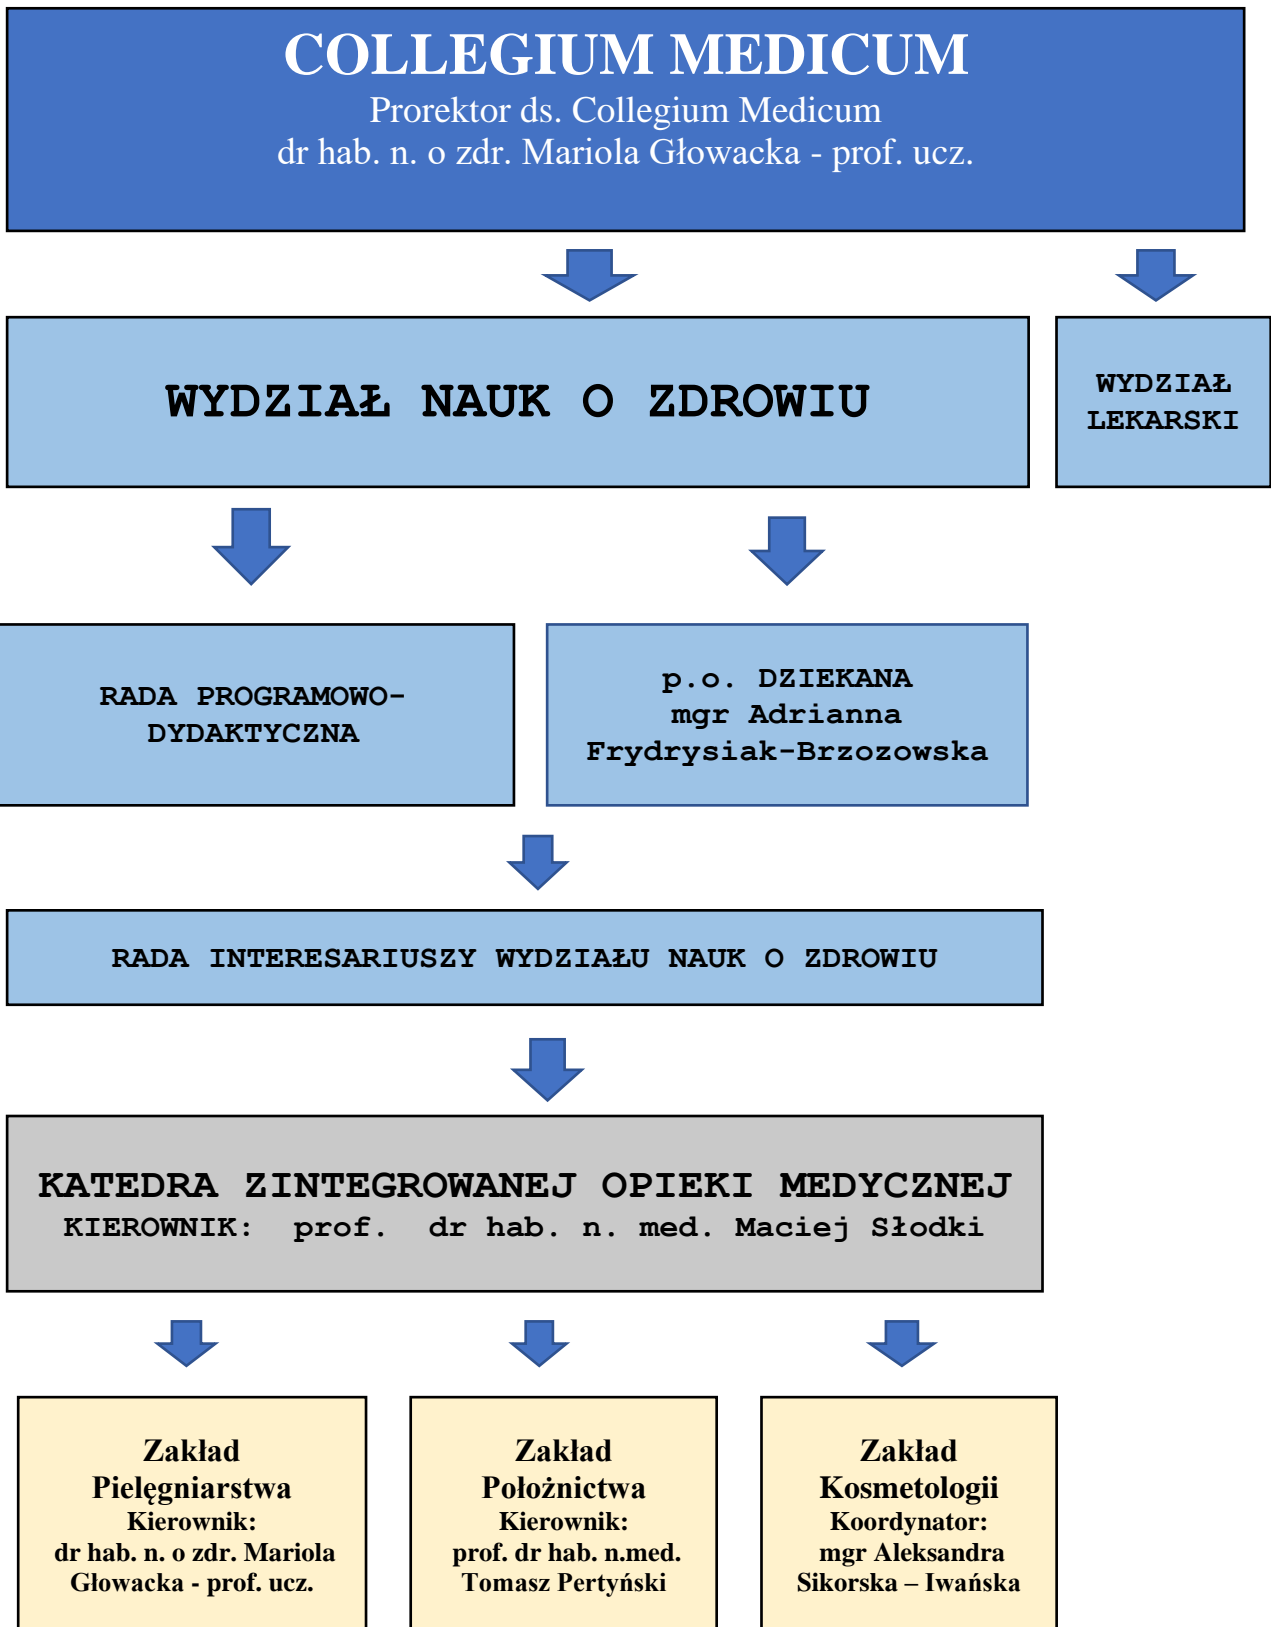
COLLEGIUM MEDICUM
Prorektor ds. Collegium Medicum
dr hab. n. o zdr. Mariola Głowacka - prof. ucz.

WYDZIAŁ NAUK O ZDROWIU

WYDZIAŁ LEKARSKI

RADA PROGRAMOWO-DYDAKTYCZNA

p.o. DZIEKANA
mgr Adrianna Frydrysiak-Brzozowska

RADA INTERESARIUSZY WYDZIAŁU NAUK O ZDROWIU

KATEDRA ZINTEGROWANEJ OPIEKI MEDYCZNEJ
KIEROWNIK: prof. dr hab. n. med. Maciej Słodki

Zakład Pielęgniarstwa
Kierownik:
dr hab. n. o zdr. Mariola Głowacka - prof. ucz.

Zakład Położnictwa
Kierownik:
prof. dr hab. n.med. Tomasz Pertyński

Zakład Kosmetologii
Koordynator:
mgr Aleksandra Sikorska – Iwańska